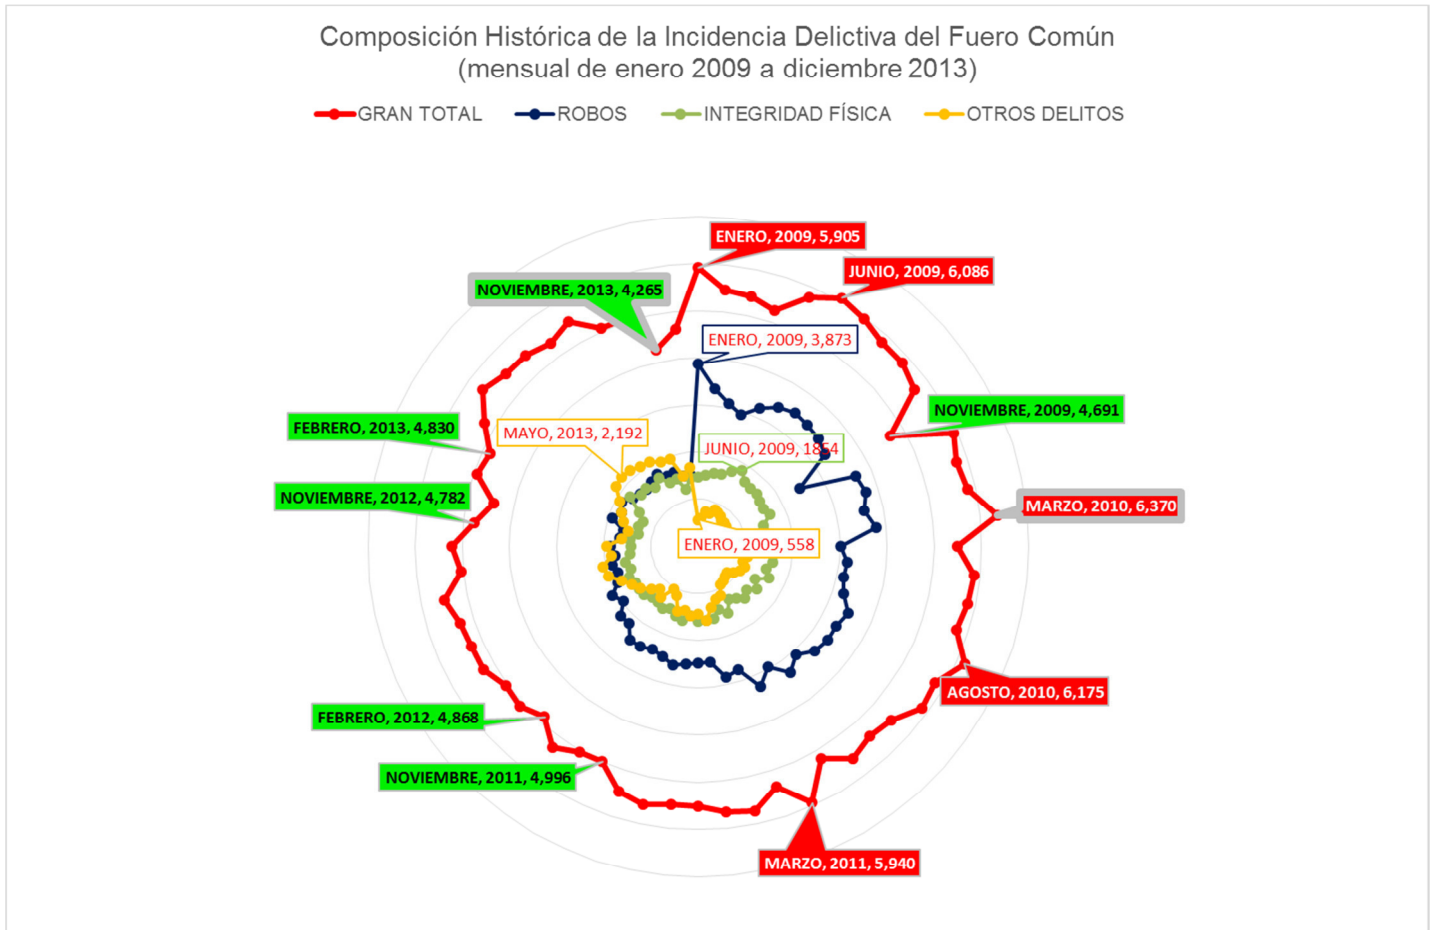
Composición Histórica de la Incidencia Delictiva del Fuero Común
(mensual de enero 2009 a diciembre 2013)

GRAN TOTAL
ROBOS
INTEGRIDAD FÍSICA
OTROS DELITOS

ENERO, 2009, 5,905
JUNIO, 2009, 6,086
NOVIEMBRE, 2013, 4,265
ENERO, 2009, 3,873
NOVIEMBRE, 2009, 4,691
FEBRERO, 2013, 4,830
MAYO, 2013, 2,192
JUNIO, 2009, 1854
MARZO, 2010, 6,370
NOVIEMBRE, 2012, 4,782
ENERO, 2009, 558
AGOSTO, 2010, 6,175
FEBRERO, 2012, 4,868
NOVIEMBRE, 2011, 4,996
MARZO, 2011, 5,940